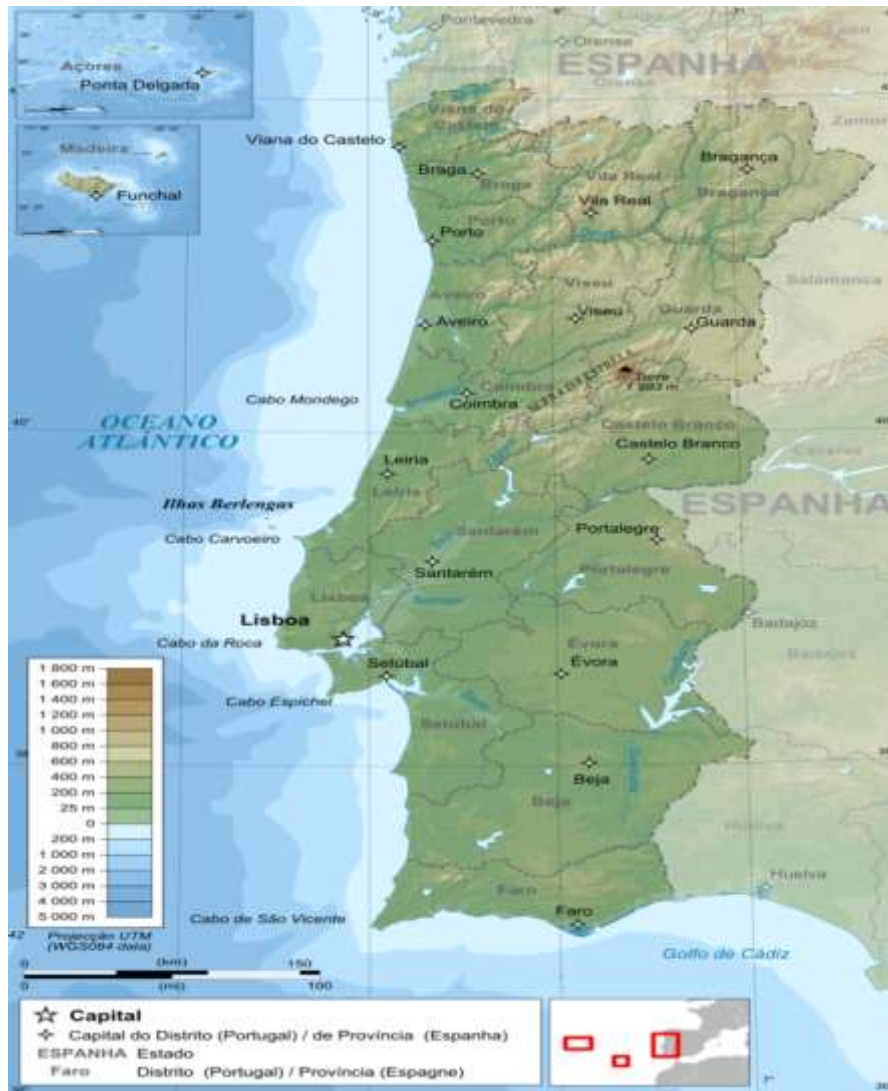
Pontevedra
Ourense
ESPANHA
Açores
Ponta Delgada
Madeira
Funchal
Viana do Castelo
Viana do Castelo
Zamora
Braga
Braga
Bragança
Vila Real
Vila Real
Bragança
Porto
Porto
Salamanca
Aveiro
Viseu
Guarda
Aveiro
Viseu
Guarda
Coimbra
SERRA DA ESTRELA
Torre 1993 m
Cabo Mondego
Coimbra
40°
OCEANO ATLÂNTICO
Castelo Branco
Castelo Branco
Cáceres
Leiria
Leiria
ESPANHA
Ilhas Berlengas
Santarém
Portalegre
Cabo Carvoeiro
Santarém
Portalegre
Lisboa
Lisboa
Badajoz
Cabo da Roca
Évora
Setúbal
Évora
Badajoz
Cabo Espichel
1 800 m
1 600 m
1 400 m
1 200 m
1 000 m
800 m
600 m
400 m
200 m
25 m
0
200 m
1 000 m
2 000 m
3 000 m
4 000 m
5 000 m
Setúbal
Beja
Beja
Huelva
Faro
Huelva
Faro
Cabo de São Vicente
Projecção UTM (WGS84 data)
Golfo de Cádiz
0 (km) 150
0 (mi) 100
Capital
Capital do Distrito (Portugal) / de Província (Espanha)
ESPANHA Estado
Faro Distrito (Portugal) / Província (Espagne)